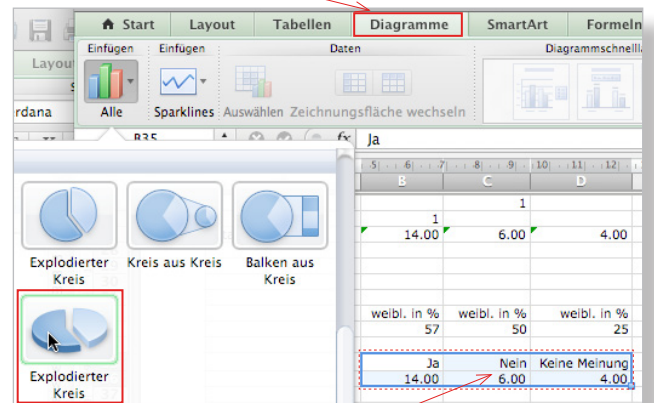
Start | Layout | Tabellen | Diagramme | SmartArt | Formeln

Layou

rdana

Einfügen | Einfügen | Daten | Diagrammschnelll

Alle | Sparklines | Auswählen | Zeichnungsfläche wechseln

B35 | fx | Ja

Explodierter Kreis | Kreis aus Kreis | Balken aus Kreis

Explodierter Kreis

| B | C | D |
|---|---|---|
| | 1 | |
| 1 | | |
| 14.00 | 6.00 | 4.00 |
| weibl. in % | weibl. in % | weibl. in % |
| 57 | 50 | 25 |
| Ja | Nein | Keine Meinung |
| 14.00 | 6.00 | 4.00 |